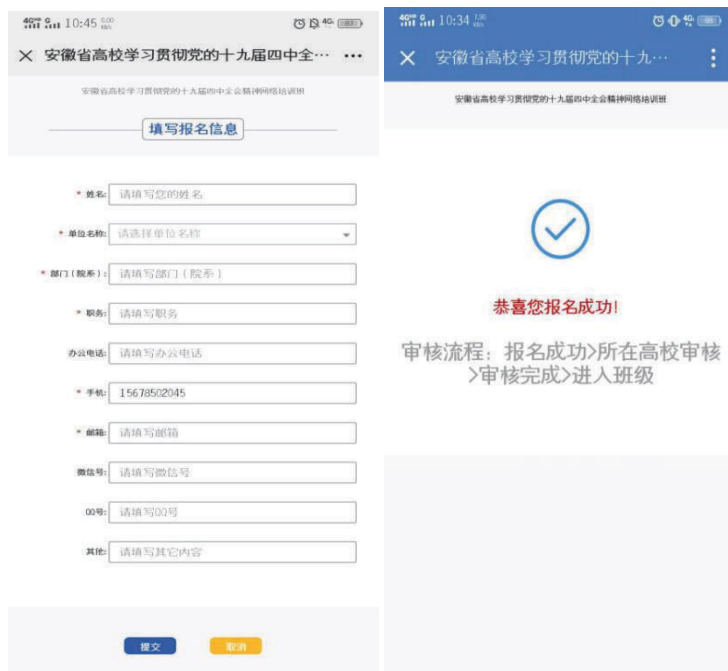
10:45

× 安徽省高校学习贯彻党的十九届四中全… ···

安徽省高校学习贯彻党的十九届四中全会精神网络培训班

填写报名信息

* 姓名: 请填写您的姓名

* 单位名称: 请选择单位名称

* 部门(院系): 请填写部门(院系)

* 职务: 请填写职务

办公电话: 请填写办公电话

* 手机: 15678502045

* 邮箱: 请填写邮箱

微信号: 请填写微信号

QQ号: 请填写QQ号

其他: 请填写其它内容

提交 取消

10:34

× 安徽省高校学习贯彻党的十九…

安徽省高校学习贯彻党的十九届四中全会精神网络培训班

恭喜您报名成功!

审核流程:报名成功>所在高校审核>审核完成>进入班级